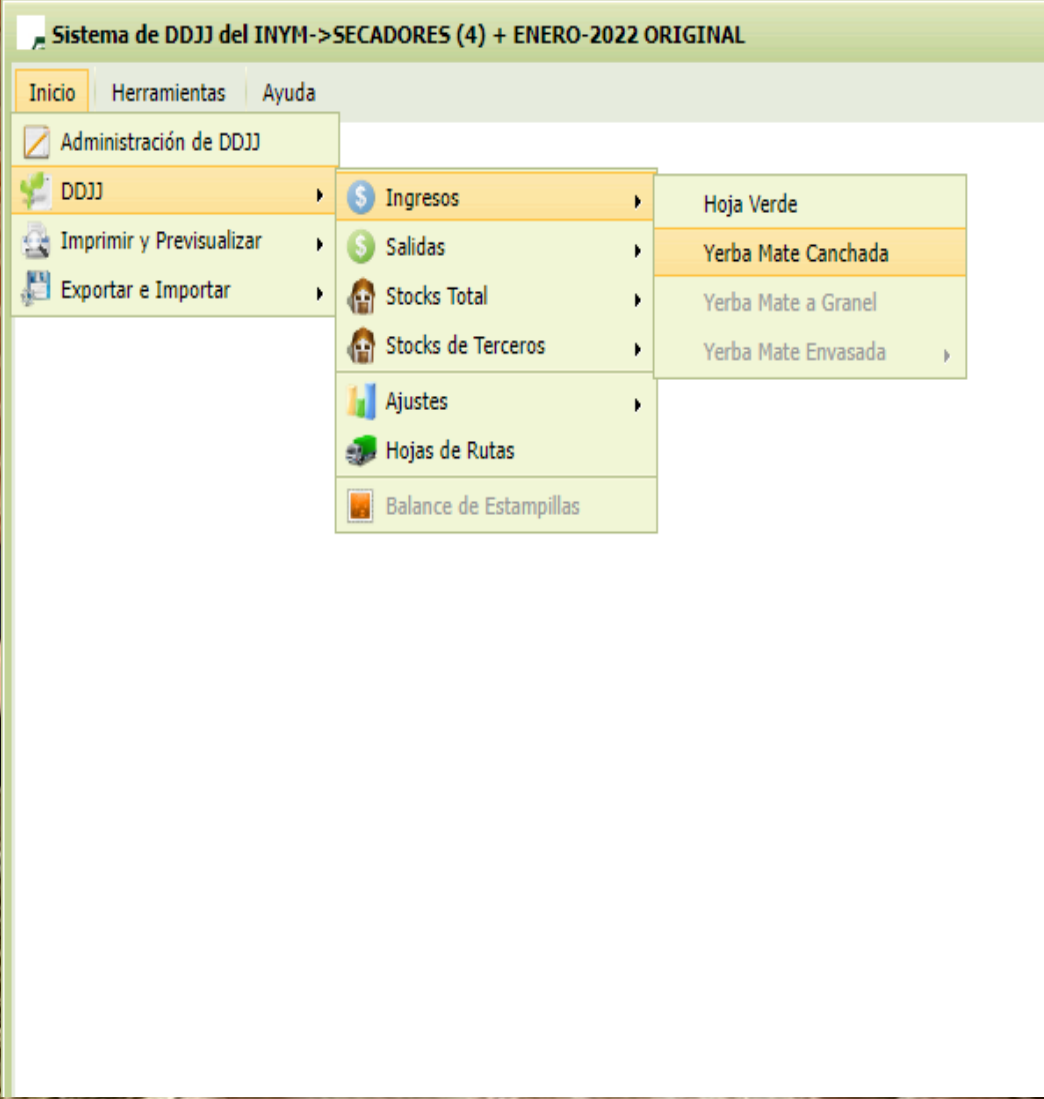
Sistema de DDJJ del INYM->SECADORES (4) + ENERO-2022 ORIGINAL

Inicio Herramientas Ayuda

Administración de DDJJ
DDJJ
Imprimir y Previsualizar
Exportar e Importar

Ingresos
Salidas
Stocks Total
Stocks de Terceros
Ajustes
Hojas de Rutas
Balance de Estampillas

Hoja Verde
Yerba Mate Canchada
Yerba Mate a Granel
Yerba Mate Envasada